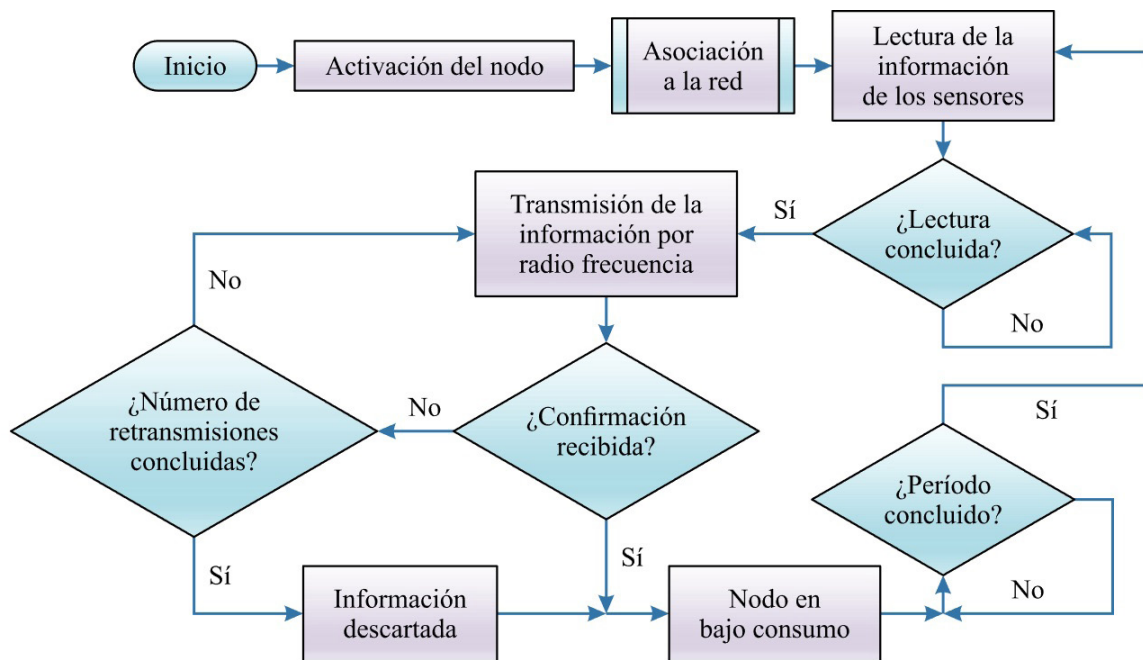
Inicio

Activación del nodo

Asociación a la red

Lectura de la información de los sensores

Transmisión de la información por radio frecuencia

Sí

¿Lectura concluida?

No

No

¿Número de retransmisiones concluidas?

No

¿Confirmación recibida?

Sí

¿Período concluido?

Sí

Sí

No

Información descartada

Nodo en bajo consumo